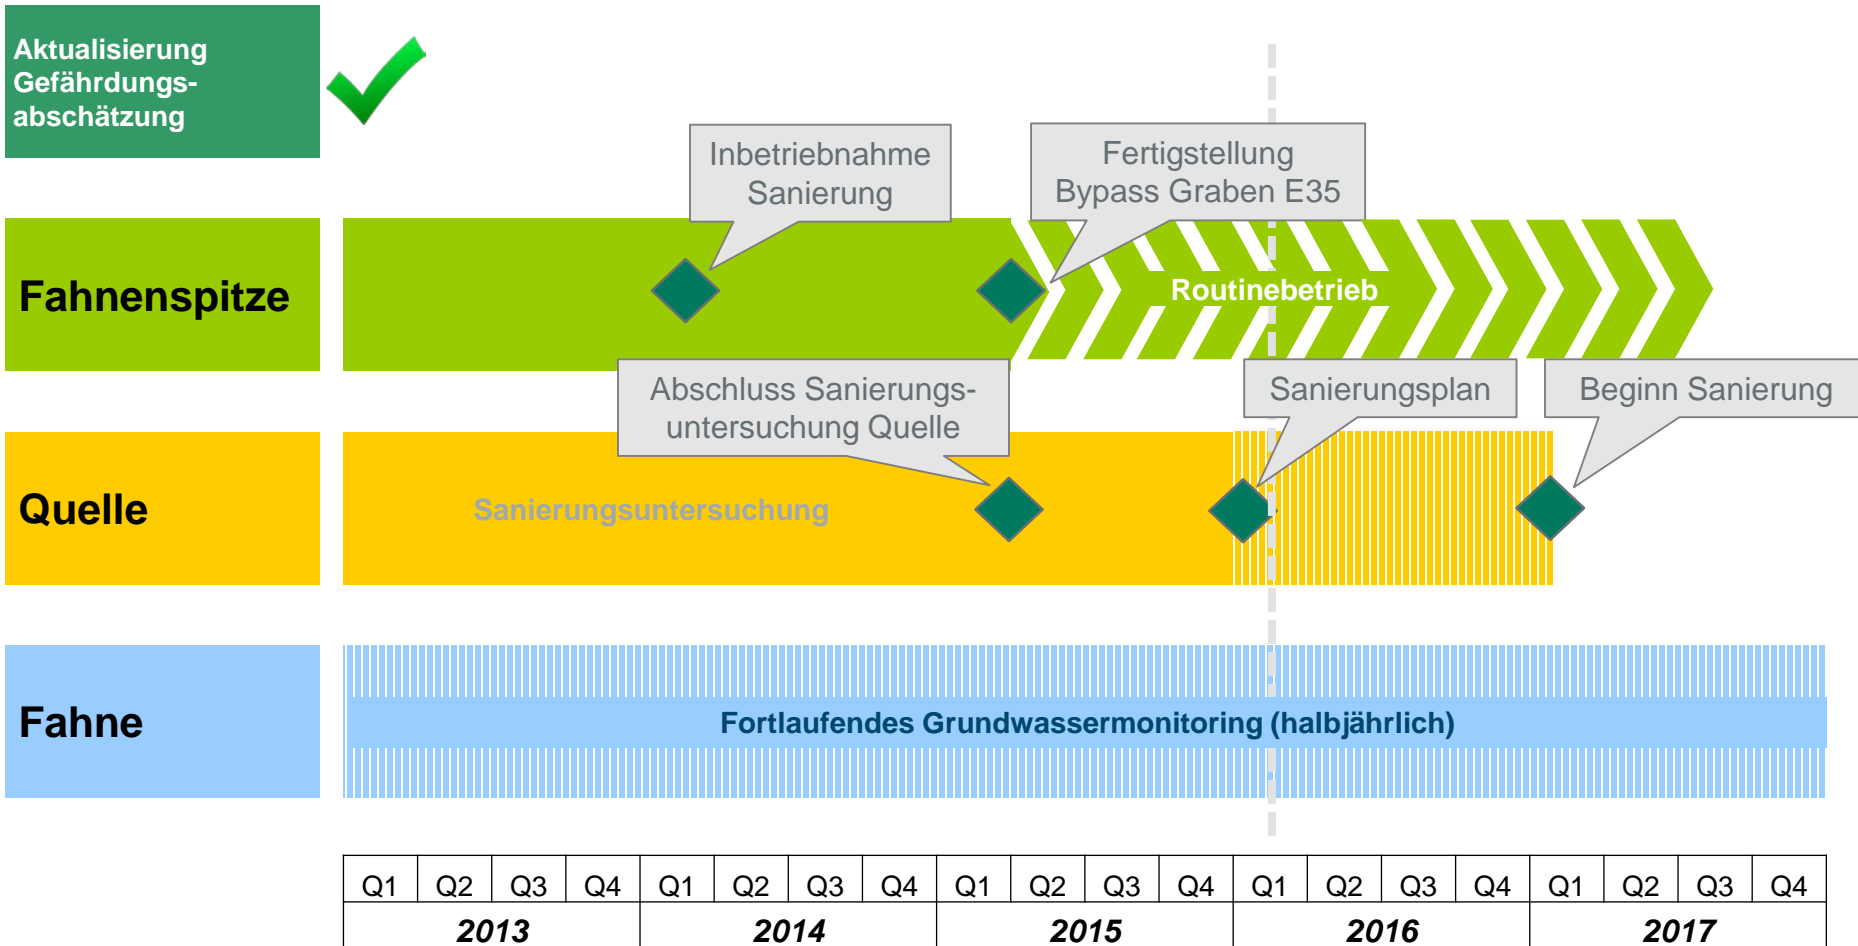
Aktualisierung Gefährdungsabschätzung

Inbetriebnahme Sanierung

Fertigstellung Bypass Graben E35

Fahnenspitze

Routinebetrieb

Abschluss Sanierungsuntersuchung Quelle

Sanierungsplan

Beginn Sanierung

Quelle

Sanierungsuntersuchung

Fahne

Fortlaufendes Grundwassermonitoring (halbjährlich)

| Q1 | Q2 | Q3 | Q4 | Q1 | Q2 | Q3 | Q4 | Q1 | Q2 | Q3 | Q4 | Q1 | Q2 | Q3 | Q4 | Q1 | Q2 | Q3 | Q4 |
|---|---|---|---|---|---|---|---|---|---|---|---|---|---|---|---|---|---|---|---|
| 2013 | | | | 2014 | | | | 2015 | | | | 2016 | | | | 2017 | | | |